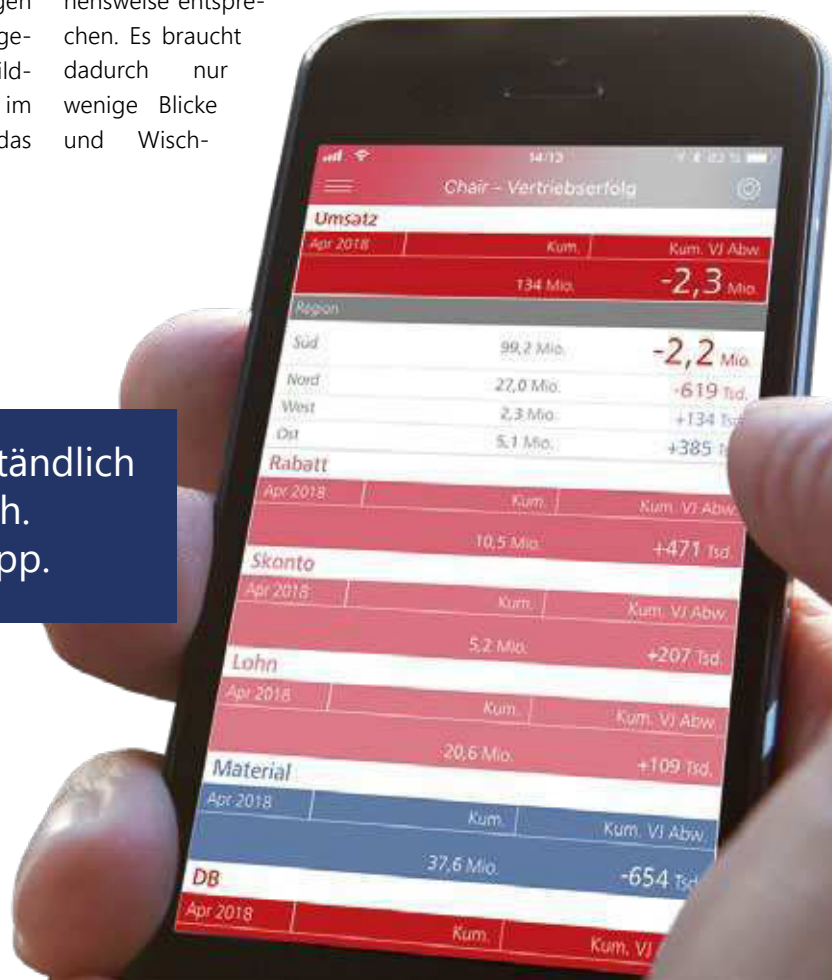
gen
ge-
ild-
im
das

hensweise entsprechen. Es braucht dadurch nur wenige Blicke und Wisch-

tändlich
h.
pp.

14:13

Chair – Vertriebserfolg

Umsatz
| Apr 2018 | Kum. | Kum. VJ Abw. |
|---|---|---|
| | 134 Mio. | -2,3 Mio. |

Region
| Süd | 99,2 Mio. | -2,2 Mio. |
|---|---|---|
| Nord | 27,0 Mio. | -619 Tsd. |
| West | 2,3 Mio. | +134 Tsd. |
| Ost | 5,1 Mio. | +385 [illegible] |

Rabatt
| Apr 2018 | Kum. | Kum. VJ Abw. |
|---|---|---|
| | 10,5 Mio. | +471 Tsd. |

Skonto
| Apr 2018 | Kum. | Kum. VJ Abw. |
|---|---|---|
| | 5,2 Mio. | +207 Tsd. |

Lohn
| Apr 2018 | Kum. | Kum. VJ Abw. |
|---|---|---|
| | 20,6 Mio. | +109 Tsd. |

Material
| Apr 2018 | Kum. | Kum. VJ Abw. |
|---|---|---|
| | 37,6 Mio. | -654 Tsd. |

DB
| Apr 2018 | Kum. | Kum. VJ |
|---|---|---|